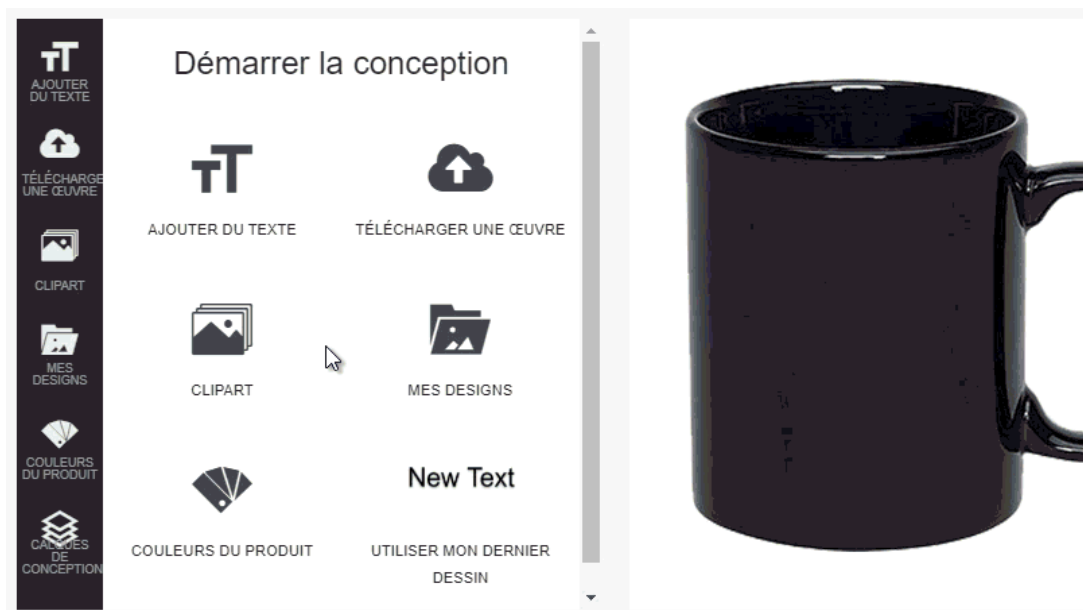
AJOUTER DU TEXTE

TÉLÉCHARGE UNE ŒUVRE

CLIPART

MES DESIGNS

COULEURS DU PRODUIT

CALQUES DE CONCEPTION

Démarrer la conception

AJOUTER DU TEXTE

TÉLÉCHARGER UNE ŒUVRE

CLIPART

MES DESIGNS

COULEURS DU PRODUIT

New Text

UTILISER MON DERNIER DESSIN